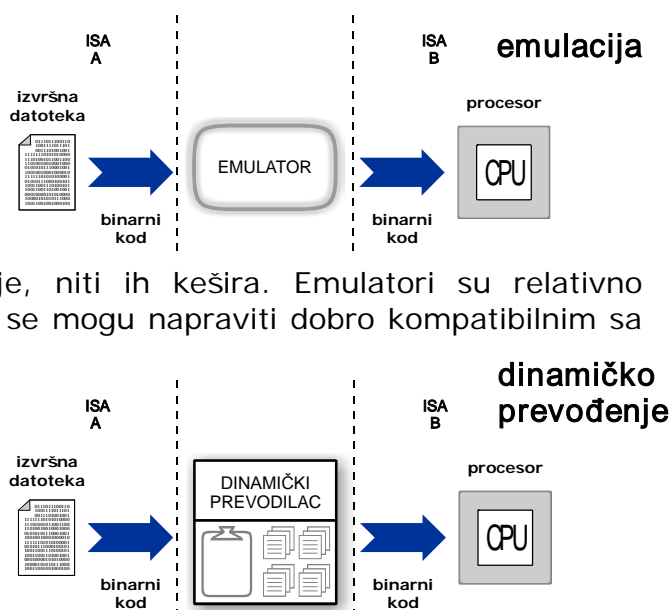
ISA A

ISA B

emulacija

izvršna datoteka

procesor

EMULATOR

CPU

binarni kod

binarni kod

je, niti ih kešira. Emulatori su relativno se mogu napraviti dobro kompatibilnim sa

dinamičko prevođenje

ISA A

ISA B

izvršna datoteka

procesor

DINAMIČKI PREVODILAC

CPU

binarni kod

binarni kod